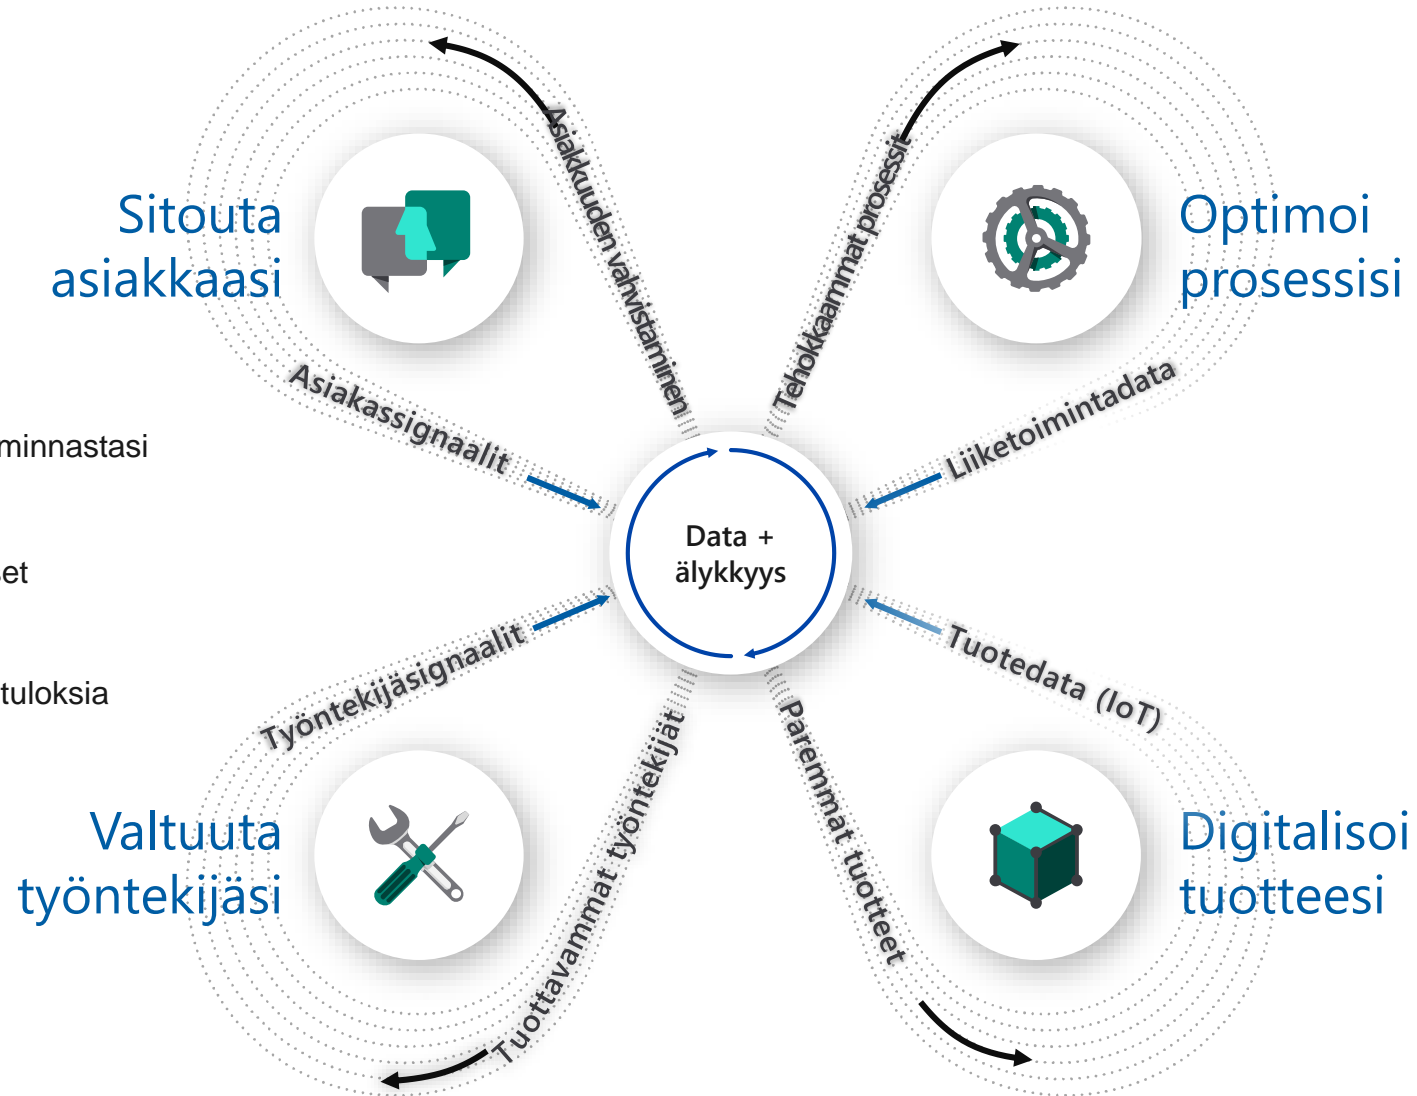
Sitouta asiakkaasi

Optimoi prosessisi

Asiakkuuden vahvistaminen

Tehokkaammat prosessit

Asiakassignaalit

Liiketoimintadata

minnastasi

Data + älykkyys

et

Työntekijäsignaalit

Tuotedata (IoT)

tuloksia

Valtuuta työntekijäsi

Digitalisoi tuotteesi

Tuottavammat työntekijät

Paremmat tuotteet